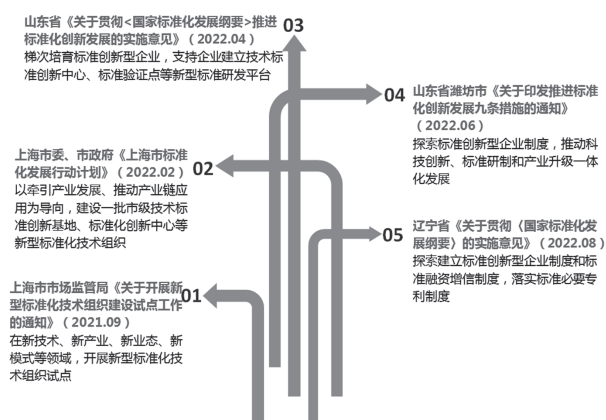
山东省《关于贯彻<国家标准化发展纲要>推进标准化创新发展的实施意见》（2022.04）
梯次培育标准创新型企业，支持企业建立技术标准创新中心、标准验证点等新型标准研发平台

03

04

山东省潍坊市《关于印发推进标准化创新发展九条措施的通知》（2022.06）
探索标准创新型企业制度，推动科技创新、标准研制和产业升级一体化发展

上海市委、市政府《上海市标准化发展行动计划》（2022.02）
以牵引产业发展、推动产业链应用为导向，建设一批市级技术标准创新基地、标准化创新中心等新型标准化技术组织

02

辽宁省《关于贯彻〈国家标准化发展纲要〉的实施意见》（2022.08）
探索建立标准创新型企业制度和标准融资增信制度，落实标准必要专利制度

05

上海市市场监管局《关于开展新型标准化技术组织建设试点工作的通知》（2021.09）
在新技术、新产业、新业态、新模式等领域，开展新型标准化技术组织试点

01